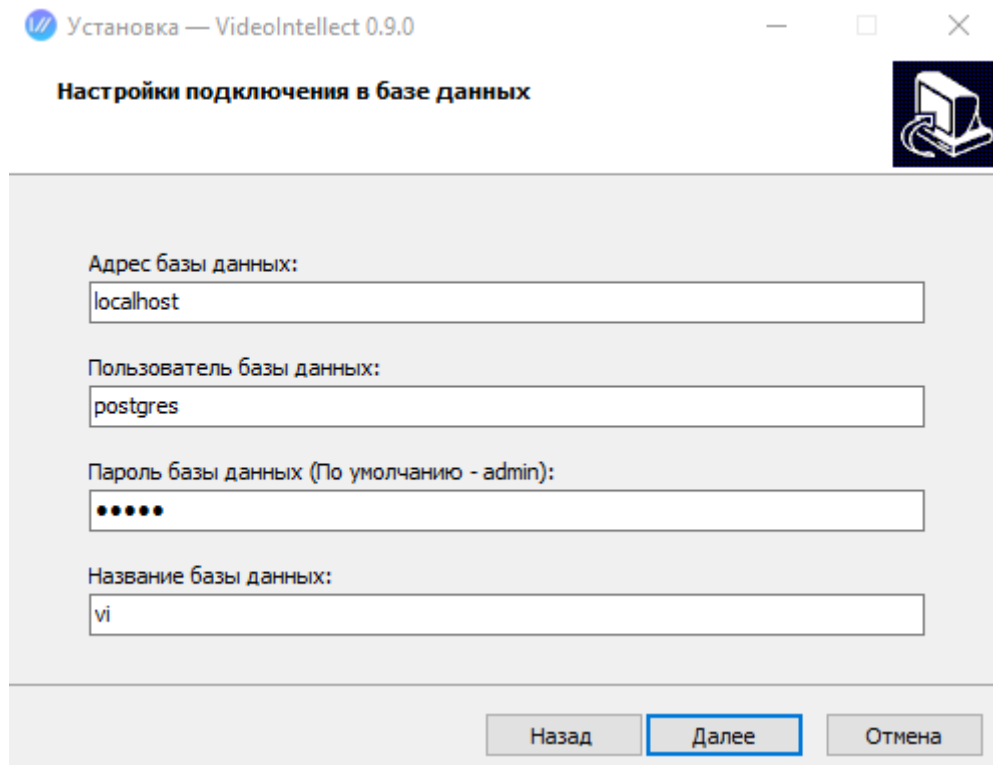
Установка — VideoIntellect 0.9.0

Настройки подключения в базе данных

Адрес базы данных:

localhost

Пользователь базы данных:

postgres

Пароль базы данных (По умолчанию - admin):

•••••

Название базы данных:

vi

Назад

Далее

Отмена